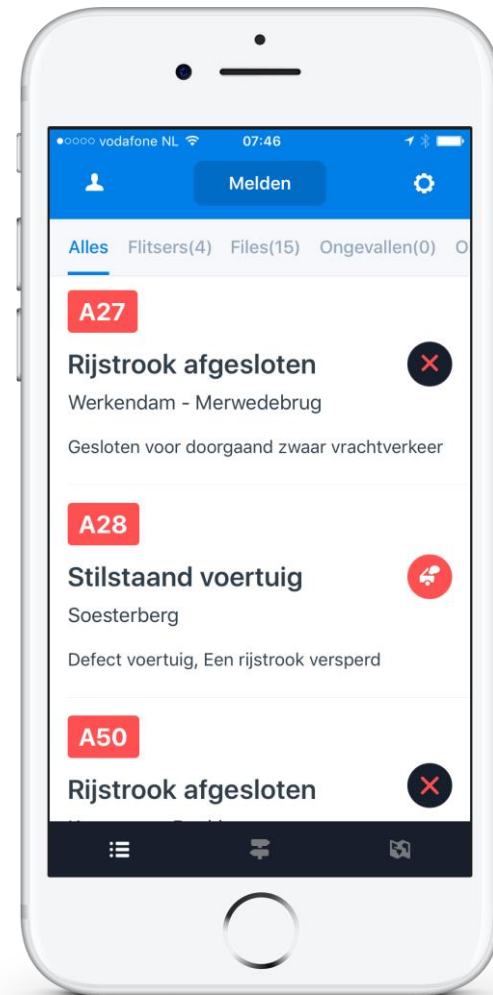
●○○○○ vodafone NL 07:46

Melden

Alles Flitsers(4) Files(15) Ongevallen(0) O

A27

Rijstrook afgesloten

Werkendam - Merwedebrug

Gesloten voor doorgaand zwaar vrachtverkeer

A28

Stilstaand voertuig

Soesterberg

Defect voertuig, Een rijstrook versperd

A50

Rijstrook afgesloten

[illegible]